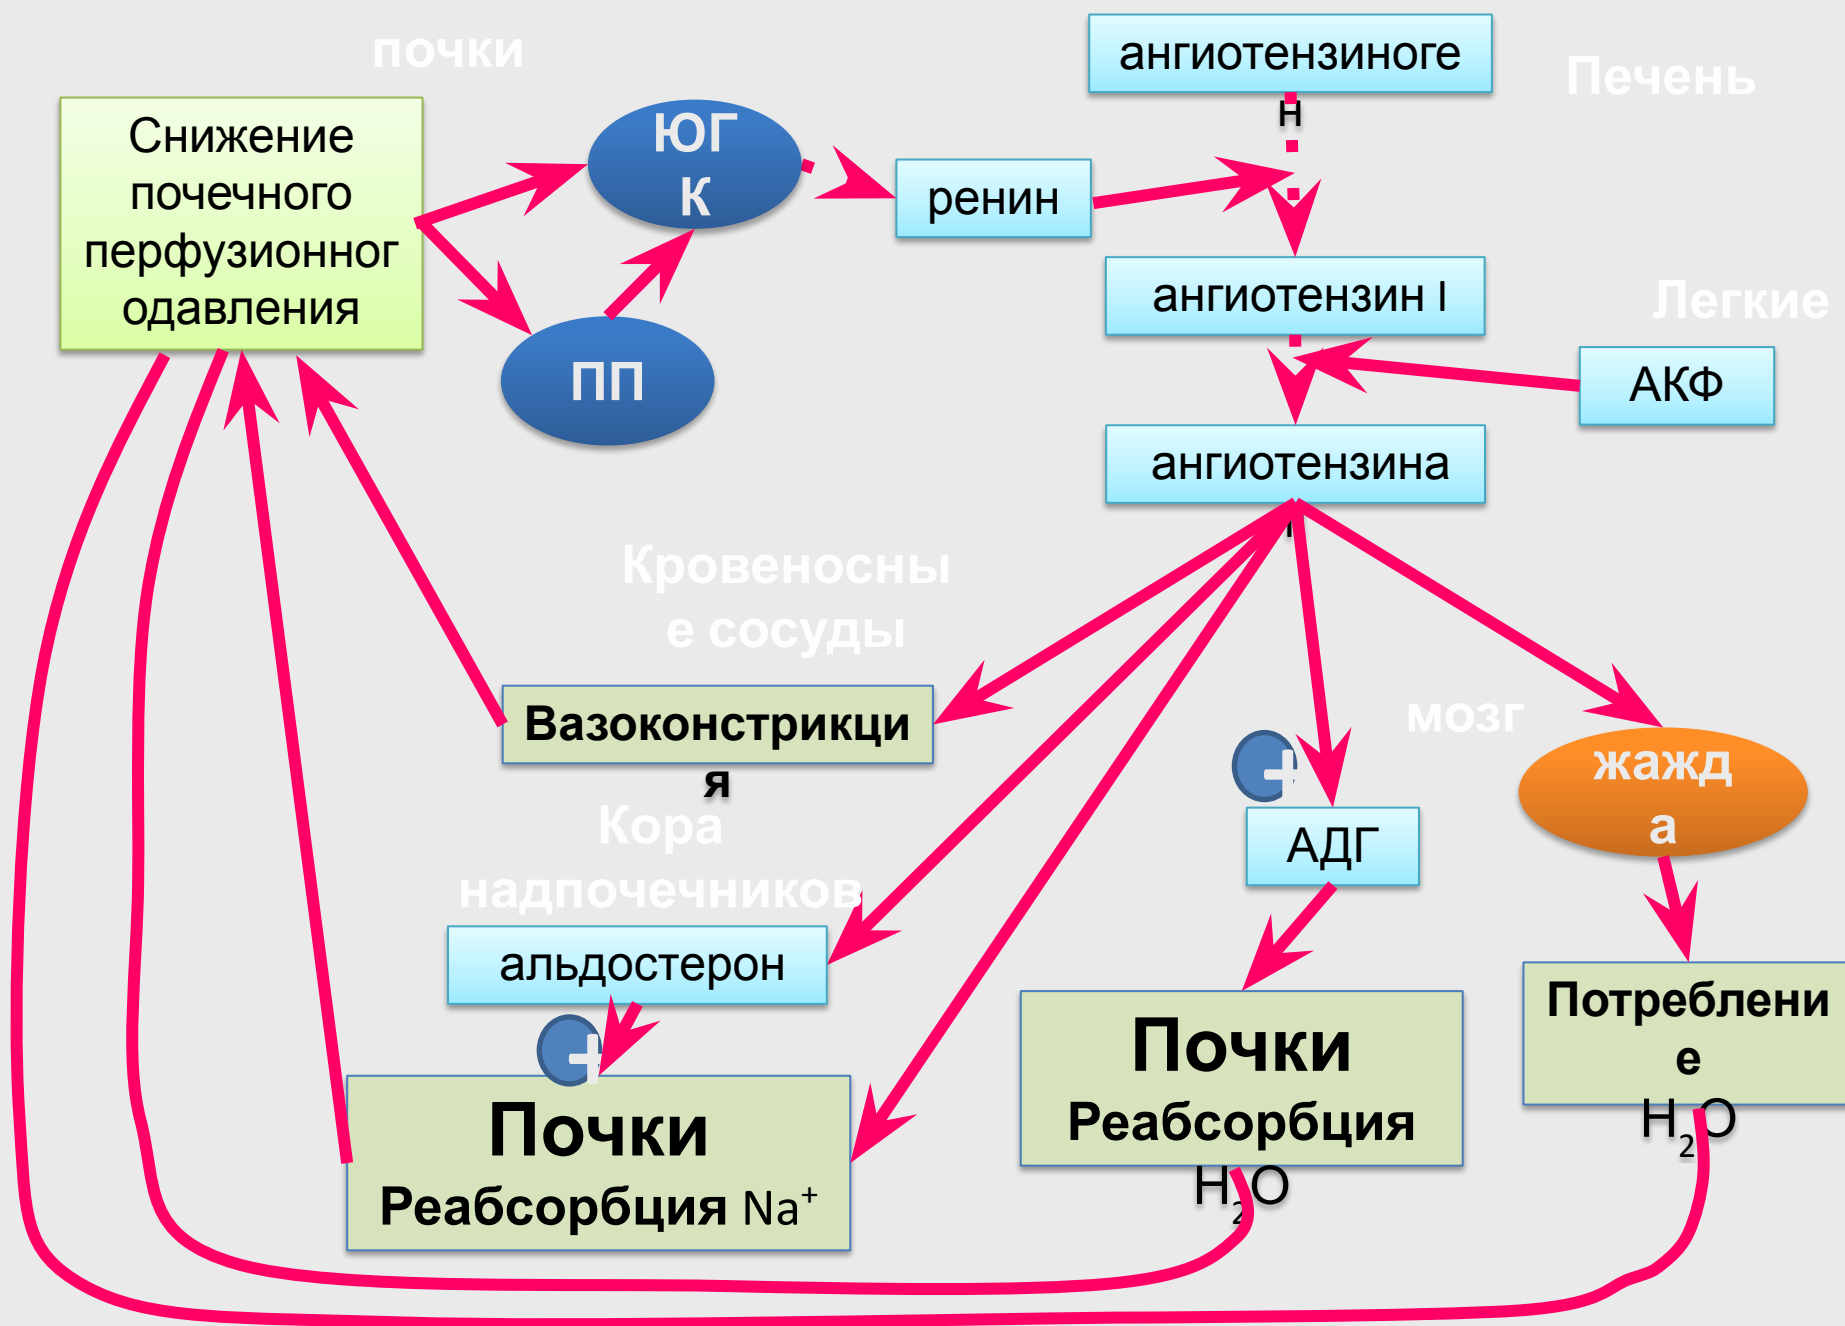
почки

Снижение почечного перфузионного давления

ЮГ К

ПП

ангиотензиноге н

Печень

ренин

ангиотензин I

Легкие

АКФ

ангиотензина I

Кровеносные сосуды

Вазоконстрикция

мозг

жажда

АДГ

Кора надпочечников

альдостерон

Почки
Реабсорбция $Na^+$

Почки
Реабсорбция $H_2O$

Потребление $H_2O$